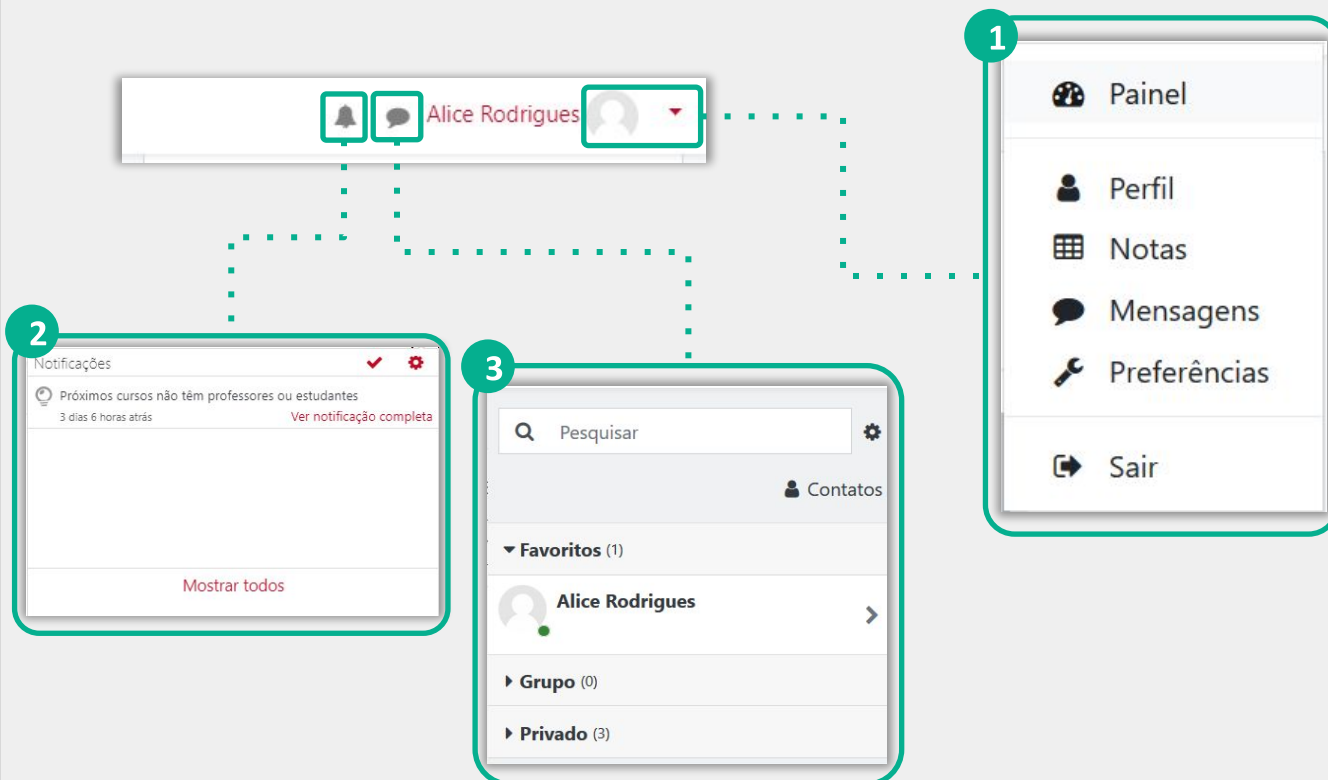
Alice Rodrigues

1
Painel
Perfil
Notas
Mensagens
Preferências
Sair

2
Notificações
Próximos cursos não têm professores ou estudantes
3 dias 6 horas atrás
Ver notificação completa
Mostrar todos

3
Pesquisar
Contatos
Favoritos (1)
Alice Rodrigues
Grupo (0)
Privado (3)